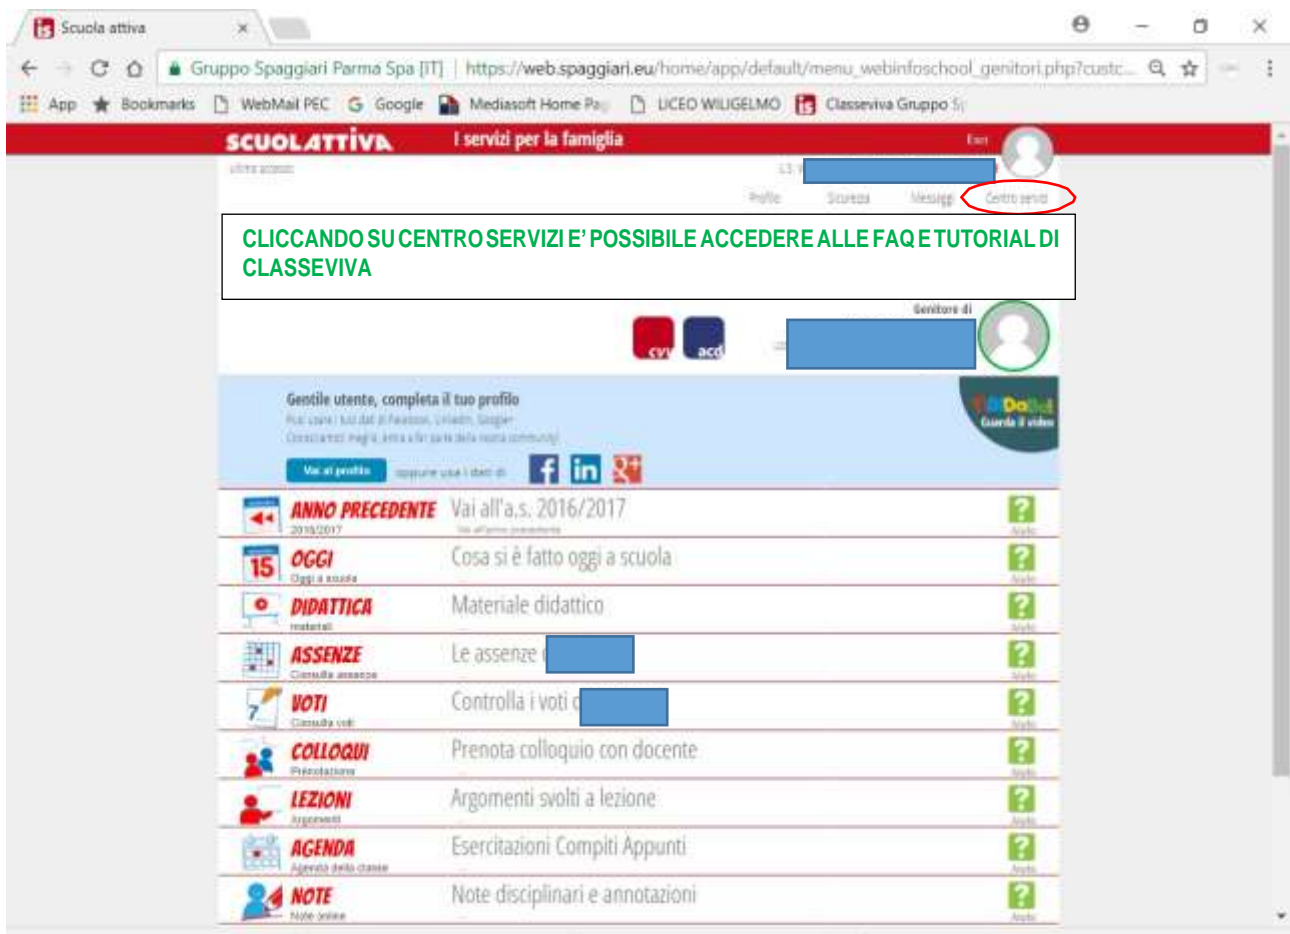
Scuola attiva

Gruppo Spaggiari Parma Spa [IT] | https://web.spaggiari.eu/home/app/default/menu_webinfoschool_genitori.php?custc...

App Bookmarks WebMail PEC Google Mediasoft Home Pa LICEO WILIGELMO Classeviva Gruppo S

SCUOLATTIVA I servizi per la famiglia Esci

ultimo accesso

Profilo Sicurezza Messaggi Centro servizi

CLICCANDO SU CENTRO SERVIZI E' POSSIBILE ACCEDERE ALLE FAQ E TUTORIAL DI CLASSEVIVA

Genitore di

cvv acd

Gentile utente, completa il tuo profilo
Puoi usare i tuoi dati di Facebook, LinkedIn, Google+
Conoscerci meglio aiuta a far parte della nostra community

Vai al profilo oppure usa i dati di

Guarda il video

ANNO PRECEDENTE 2016/2017 Vai all'a.s. 2016/2017 Vai all'anno precedente Aiuto

OGGI Oggi a scuola Cosa si è fatto oggi a scuola Aiuto

DIDATTICA materiali Materiale didattico Aiuto

ASSENZE Consulta assenze Le assenze Aiuto

VOTI Consulta voti Controlla i voti Aiuto

COLLOQUI Prenotazione Prenota colloquio con docente Aiuto

LEZIONI Argomenti Argomenti svolti a lezione Aiuto

AGENDA Agenda della classe Esercitazioni Compiti Appunti Aiuto

NOTE Note online Note disciplinari e annotazioni Aiuto